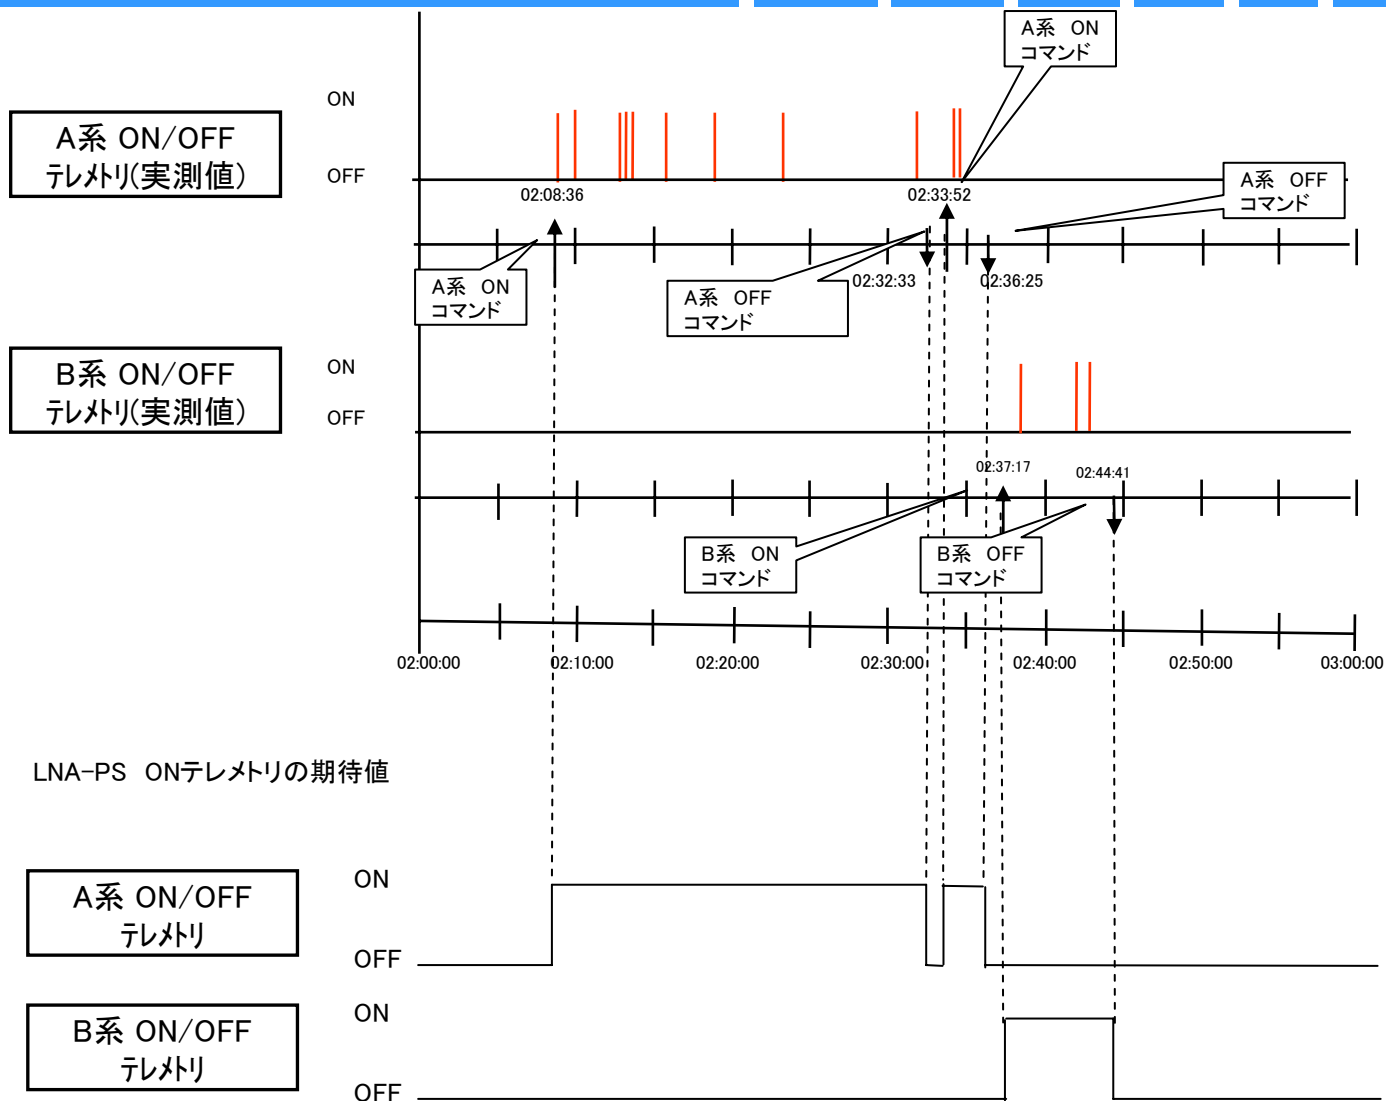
A系 ON
コマンド

A系 ON/OFF
テレメトリ(実測値)

ON

OFF

02:08:36

02:33:52

A系 OFF
コマンド

A系 ON
コマンド

A系 OFF
コマンド

02:32:33

02:36:25

B系 ON/OFF
テレメトリ(実測値)

ON

OFF

02:37:17

02:44:41

B系 ON
コマンド

B系 OFF
コマンド

02:00:00
02:10:00
02:20:00
02:30:00
02:40:00
02:50:00
03:00:00

LNA-PS ONテレメトリの期待値

A系 ON/OFF
テレメトリ

ON

OFF

B系 ON/OFF
テレメトリ

ON

OFF